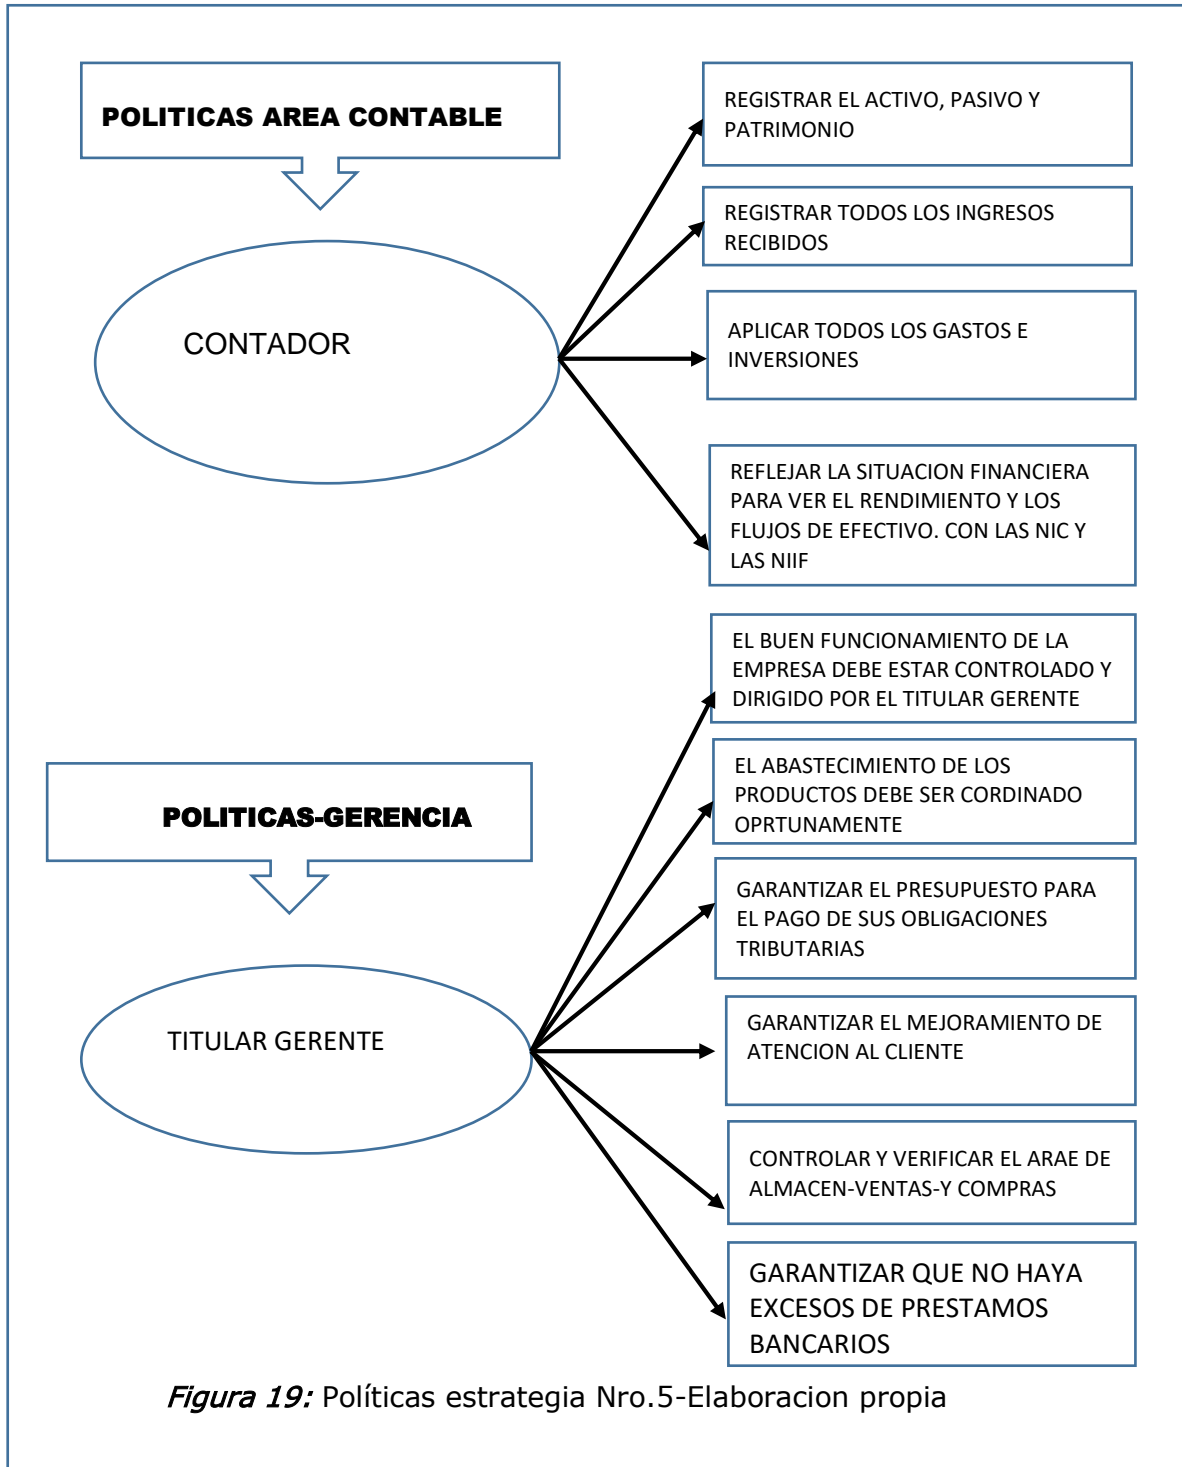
POLITICAS AREA CONTABLE

CONTADOR

REGISTRAR EL ACTIVO, PASIVO Y PATRIMONIO

REGISTRAR TODOS LOS INGRESOS RECIBIDOS

APLICAR TODOS LOS GASTOS E INVERSIONES

REFLEJAR LA SITUACION FINANCIERA PARA VER EL RENDIMIENTO Y LOS FLUJOS DE EFECTIVO. CON LAS NIC Y LAS NIIF

POLITICAS-GERENCIA

TITULAR GERENTE

EL BUEN FUNCIONAMIENTO DE LA EMPRESA DEBE ESTAR CONTROLADO Y DIRIGIDO POR EL TITULAR GERENTE

EL ABASTECIMIENTO DE LOS PRODUCTOS DEBE SER CORDINADO OPRTUNAMENTE

GARANTIZAR EL PRESUPUESTO PARA EL PAGO DE SUS OBLIGACIONES TRIBUTARIAS

GARANTIZAR EL MEJORAMIENTO DE ATENCION AL CLIENTE

CONTROLAR Y VERIFICAR EL ARAE DE ALMACEN-VENTAS-Y COMPRAS

GARANTIZAR QUE NO HAYA EXCESOS DE PRESTAMOS BANCARIOS

Figura 19: Políticas estrategia Nro.5-Elaboracion propia